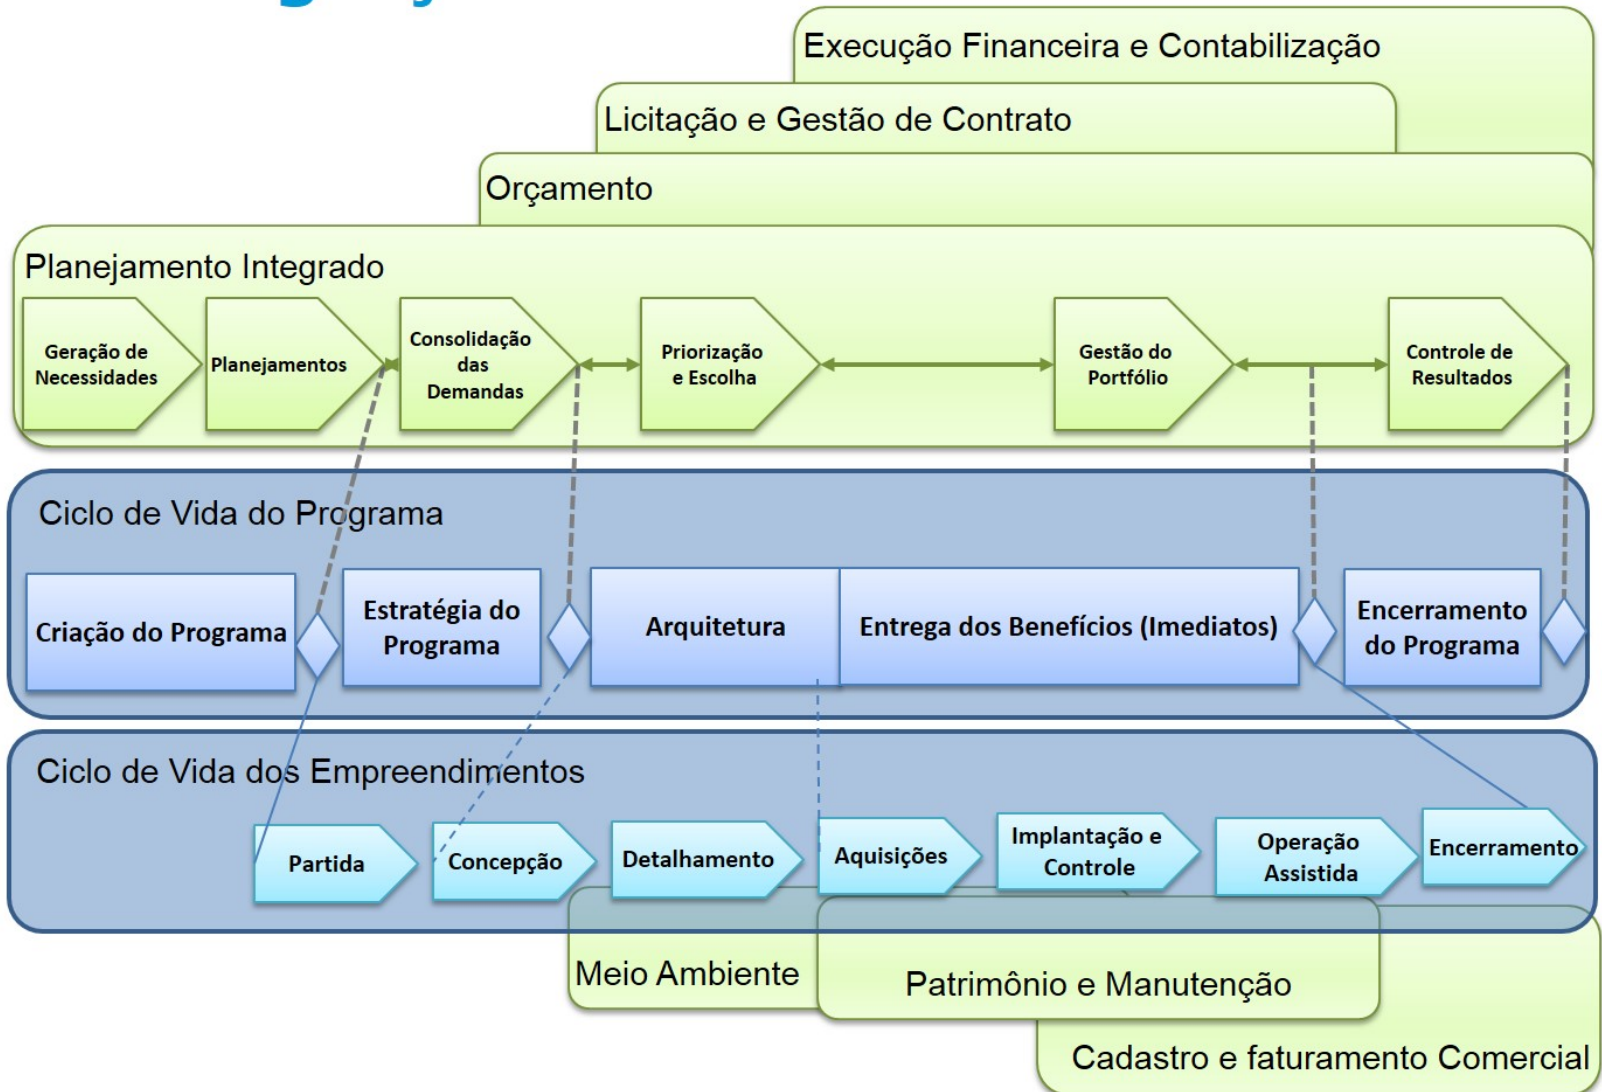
Execução Financeira e Contabilização

Licitação e Gestão de Contrato

Orçamento

Planejamento Integrado

Geração de Necessidades

Planejamentos

Consolidação das Demandas

Priorização e Escolha

Gestão do Portfólio

Controle de Resultados

Ciclo de Vida do Programa

Criação do Programa

Estratégia do Programa

Arquitetura

Entrega dos Benefícios (Imediatos)

Encerramento do Programa

Ciclo de Vida dos Empreendimentos

Partida

Concepção

Detalhamento

Aquisições

Implantação e Controle

Operação Assistida

Encerramento

Meio Ambiente

Patrimônio e Manutenção

Cadastro e faturamento Comercial